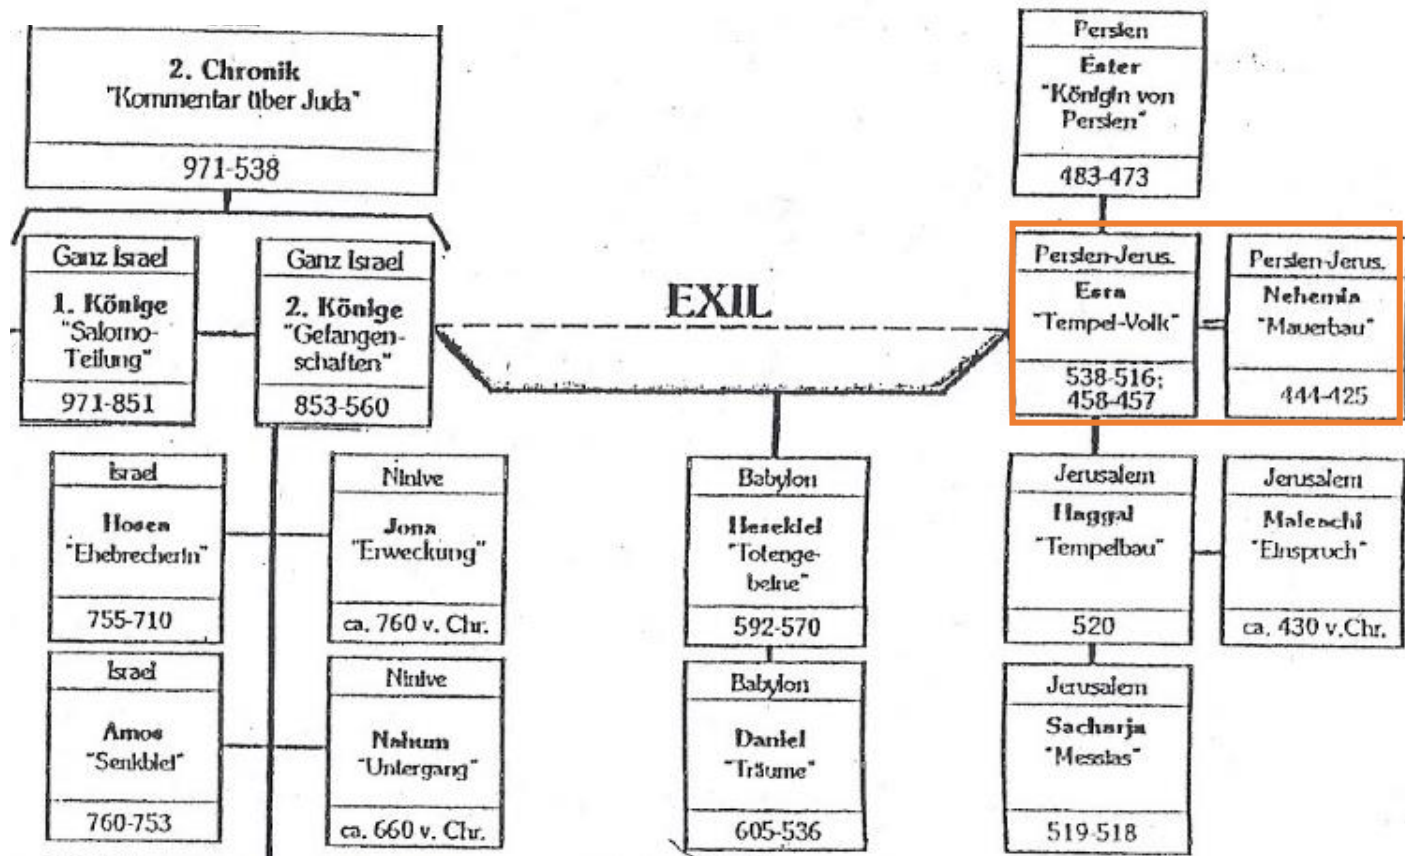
2. Chronik
"Kommentar über Juda"
971-538

Persien
Ester
"Königin von Persien"
483-473

Ganz Israel
1. Könige
"Salomo-Teilung"
971-851

Ganz Israel
2. Könige
"Gefangenschaften"
853-560

EXIL

Persien-Jerus.
Esra
"Tempel-Volk"
538-516;
458-457

Persien-Jerus.
Nehemia
"Mauerbau"
444-425

Israel
Hosea
"Ehebrecherin"
755-710

Ninive
Jona
"Erweckung"
ca. 760 v. Chr.

Babylon
Hesekiel
"Totengebeine"
592-570

Jerusalem
Haggai
"Tempelbau"
520

Jerusalem
Maleachi
"Einspruch"
ca. 430 v.Chr.

Israel
Amos
"Senkblei"
760-753

Ninive
Nahum
"Untergang"
ca. 660 v. Chr.

Babylon
Daniel
"Träume"
605-536

Jerusalem
Sacharja
"Messias"
519-518